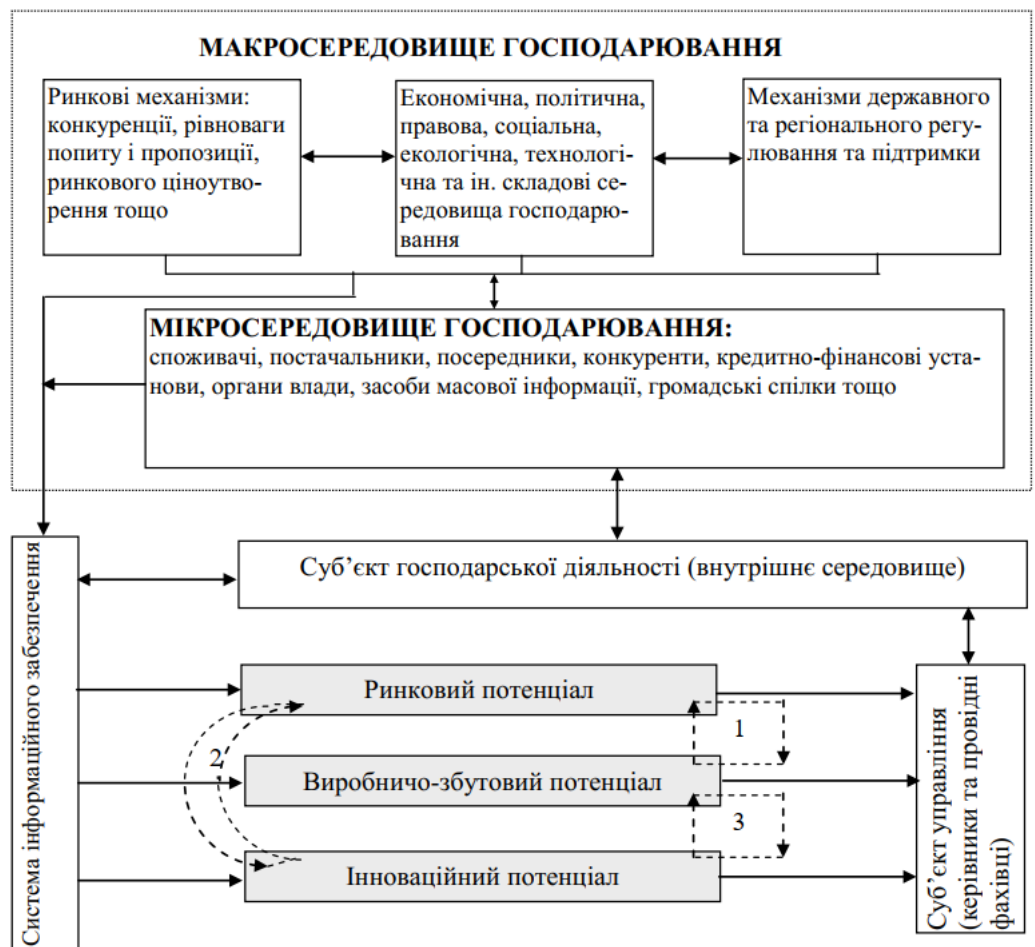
МАКРОСЕРЕДОВИЩЕ ГОСПОДАРЮВАННЯ

Ринкові механізми: конкуренції, рівноваги попиту і пропозиції, ринкового ціноутворення тощо

Економічна, політична, правова, соціальна, екологічна, технологічна та ін. складові середовища господарювання

Механізми державного та регіонального регулювання та підтримки

МІКРОСЕРЕДОВИЩЕ ГОСПОДАРЮВАННЯ:
споживачі, постачальники, посередники, конкуренти, кредитно-фінансові установи, органи влади, засоби масової інформації, громадські спілки тощо

Система інформаційного забезпечення

Суб'єкт господарської діяльності (внутрішнє середовище)

Ринковий потенціал

1

2

Виробничо-збутовий потенціал

3

Інноваційний потенціал

Суб'єкт управління (керівники та провідні фахівці)